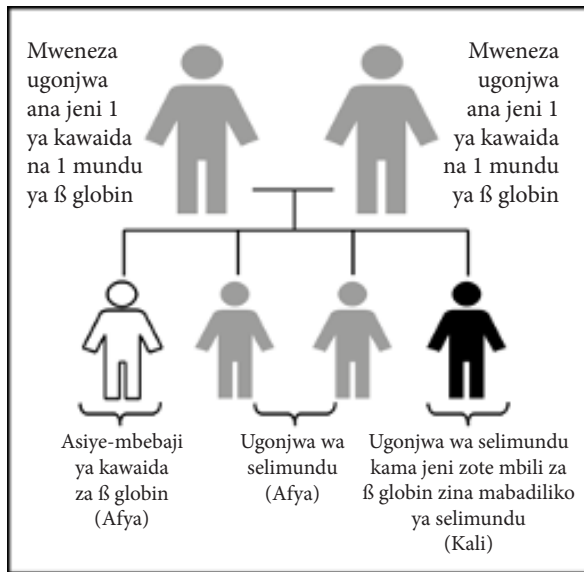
Mweneza ugonjwa ana jeni 1 ya kawaida na 1 mundu ya ß globin

Mweneza ugonjwa ana jeni 1 ya kawaida na 1 mundu ya ß globin

Asiye-mbebaji ya kawaida za ß globin (Afya)

Ugonjwa wa selimundu (Afya)

Ugonjwa wa selimundu kama jeni zote mbili za ß globin zina mabadiliko ya selimundu (Kali)